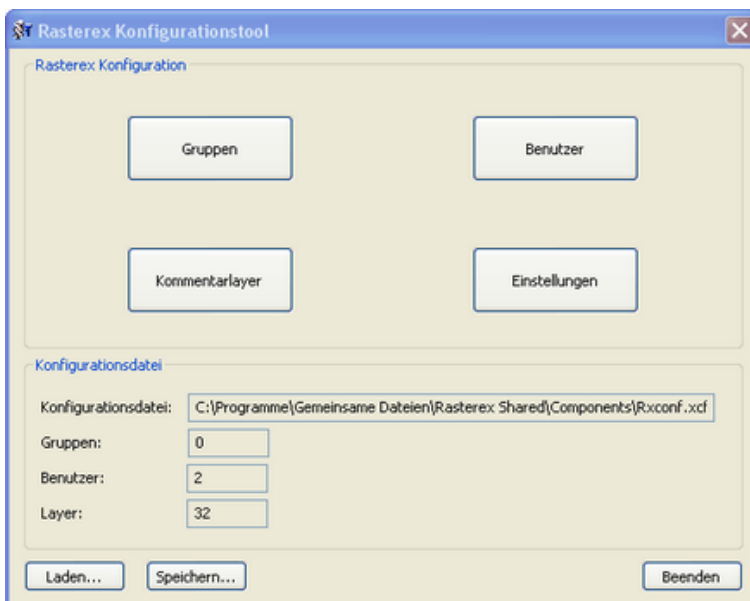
Rasterex Konfigurationstool

Rasterex Konfiguration

Gruppen

Benutzer

Kommentarlayer

Einstellungen

Konfigurationsdatei

Konfigurationsdatei: C:\Programme\Gemeinsame Dateien\Rasterex Shared\Components\Rxconf.xcf

Gruppen: 0

Benutzer: 2

Layer: 32

Laden...

Speichern...

Beenden